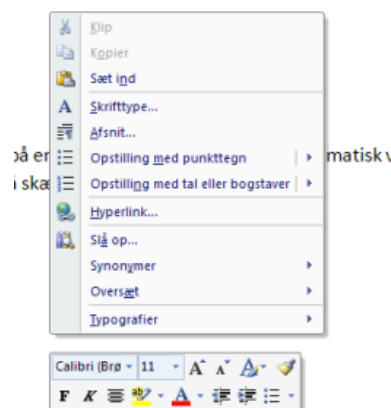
Klip
Kopier
Sæt ind
Skrifttype...
Afsnit...
Opstilling med punkttegn
Opstilling med tal eller bogstaver
Hyperlink...
Slå op...
Synonymer
Oversæt
Typografier

på er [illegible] matisk v
i skæ

Calibri (Brø 11 A A
F K